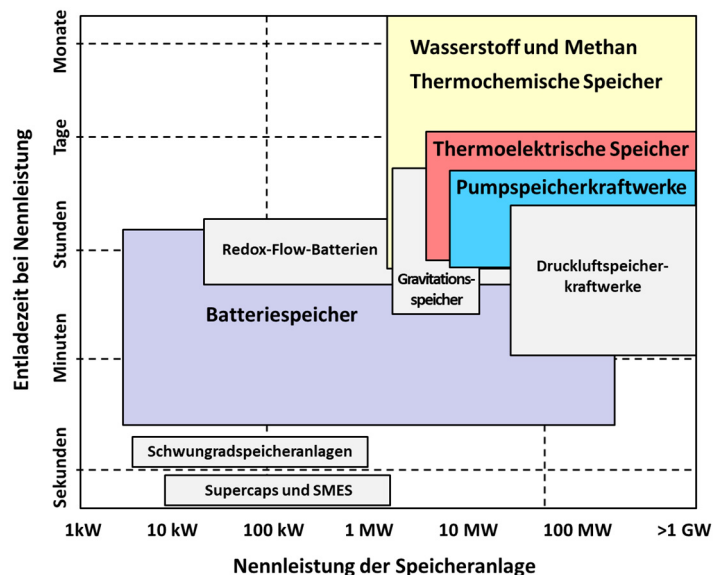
Monate
Tage
Stunden
Minuten
Sekunden

Entladezeit bei Nennleistung

Wasserstoff und Methan
Thermochemische Speicher

Thermoelektrische Speicher

Pumpspeicherkraftwerke

Redox-Flow-Batterien

Gravitationsspeicher

Druckluftspeicherkraftwerke

Batteriespeicher

Schwungradspeicheranlagen

Supercaps und SMES

1kW
10 kW
100 kW
1 MW
10 MW
100 MW
>1 GW

Nennleistung der Speicheranlage